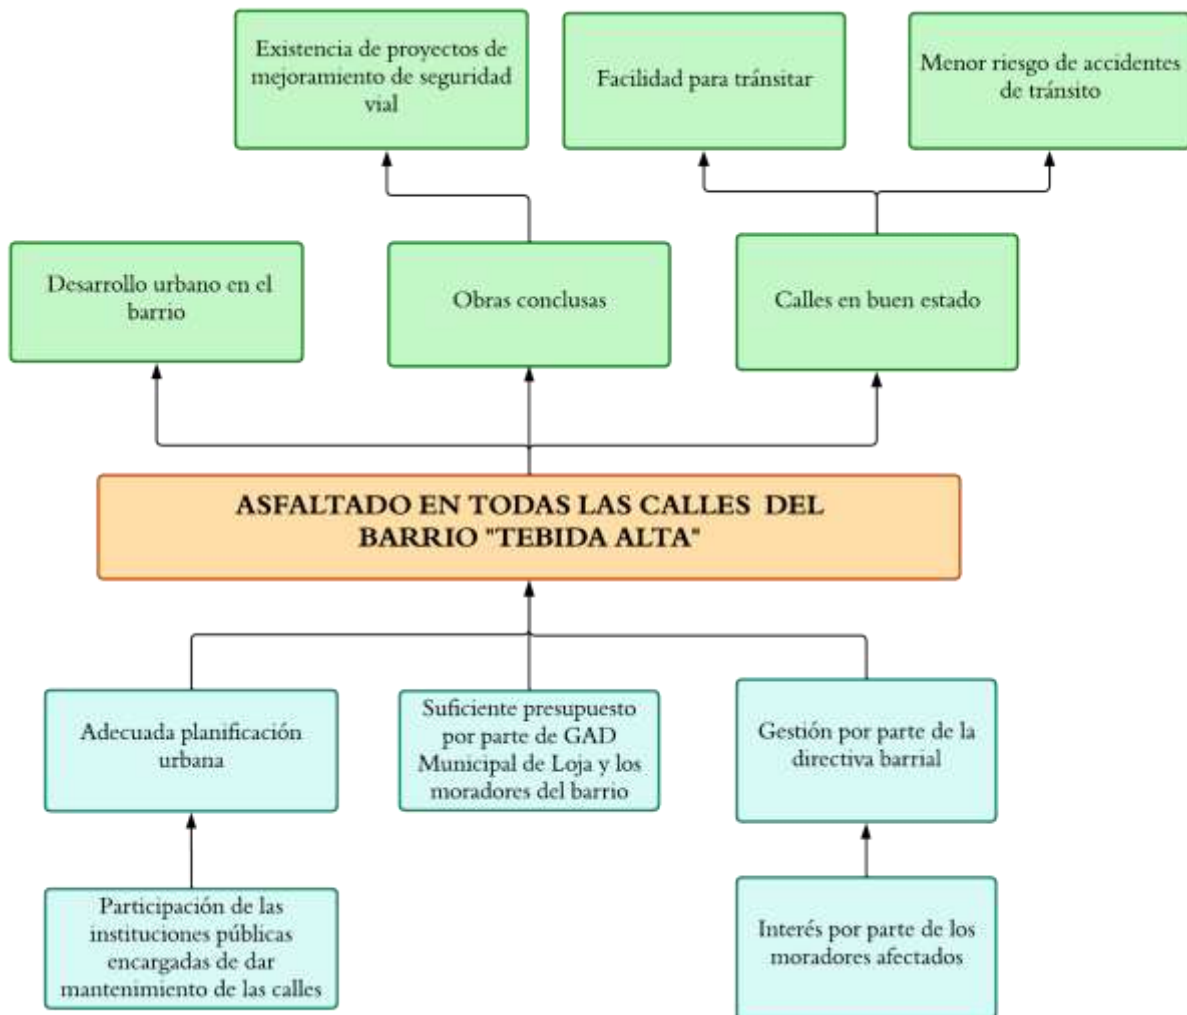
Existencia de proyectos de mejoramiento de seguridad vial

Facilidad para tránsitar

Menor riesgo de accidentes de tránsito

Desarrollo urbano en el barrio

Obras conclusas

Calles en buen estado

ASFALTADO EN TODAS LAS CALLES DEL BARRIO "TEBIDA ALTA"

Adecuada planificación urbana

Suficiente presupuesto por parte de GAD Municipal de Loja y los moradores del barrio

Gestión por parte de la directiva barrial

Participación de las instituciones públicas encargadas de dar mantenimiento de las calles

Interés por parte de los moradores afectados